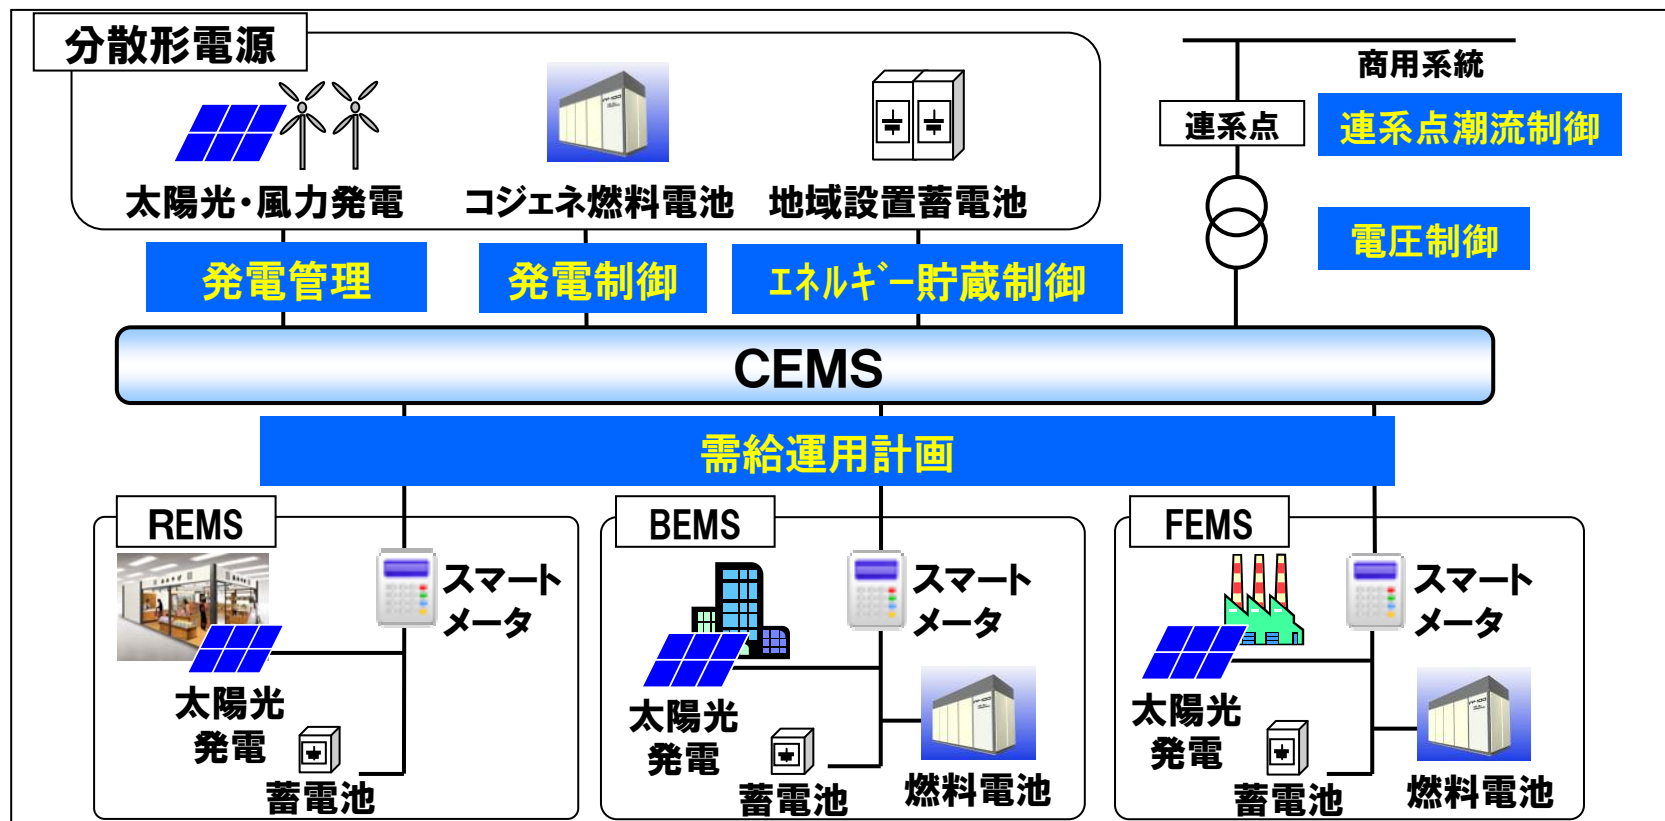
分散形電源

太陽光・風力発電

コジェネ燃料電池

地域設置蓄電池

商用系統

連系点

連系点潮流制御

電圧制御

発電管理

発電制御

ｴﾈﾙｷﾞｰ貯蔵制御

CEMS

需給運用計画

REMS

スマートメータ

太陽光発電

蓄電池

BEMS

スマートメータ

太陽光発電

蓄電池

燃料電池

FEMS

スマートメータ

太陽光発電

蓄電池

燃料電池